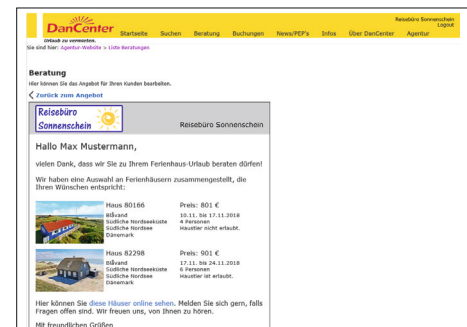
DanCenter
Urlaub zu verstehen.
Reisebüro Sonnenschein
Logout
Startseite Suchen Beratung Buchungen News/PEP's Infos Über DanCenter Agentur

Sie sind hier: Agentur-Website > Liste Beratungen

Beratung
Hier können Sie das Angebot für Ihren Kunden bearbeiten.

Zurück zum Angebot

Reisebüro Sonnenschein
Reisebüro Sonnenschein

Hallo Max Mustermann,

vielen Dank, dass wir Sie zu Ihrem Ferienhaus-Urlaub beraten dürfen!

Wir haben eine Auswahl an Ferienhäusern zusammengestellt, die Ihren Wünschen entspricht:

Haus 80166
Blåvand
Südliche Nordseeküste
Südliche Nordsee
Dänemark

Preis: 801 €
10.11. bis 17.11.2018
4 Personen
Haustier nicht erlaubt.

Haus 82298
Blåvand
Südliche Nordseeküste
Südliche Nordsee
Dänemark

Preis: 901 €
17.11. bis 24.11.2018
6 Personen
Haustier ist erlaubt.

Hier können Sie diese Häuser online sehen. Melden Sie sich gern, falls Fragen offen sind. Wir freuen uns, von Ihnen zu hören.

Mit freundlichen Grüßen